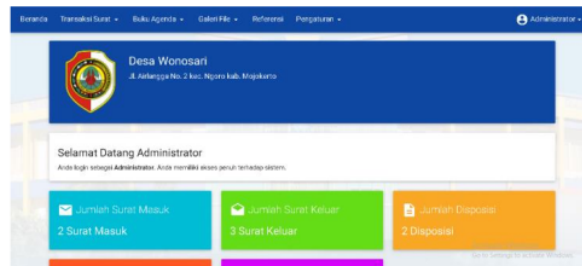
Beranda Transaksi Surat ▾ Buku Agenda ▾ Galeri File ▾ Referensi Pengaturan ▾ Administrator ▾

Desa Wonosari
Jl. Airlangga No. 2 kec. Ngoro kab. Mojokerto

Selamat Datang Administrator
Anda login sebagai Administrator. Anda memiliki akses penuh terhadap sistem.

Jumlah Surat Masuk
2 Surat Masuk

Jumlah Surat Keluar
3 Surat Keluar

Jumlah Disposisi
2 Disposisi

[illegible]